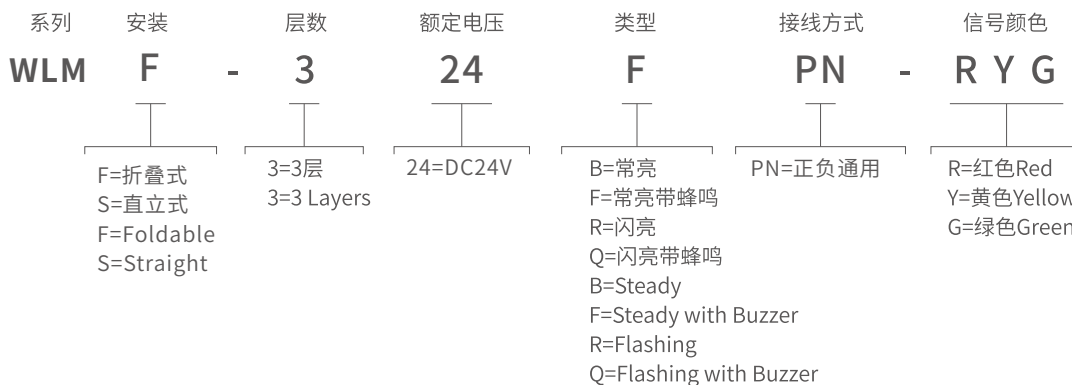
系列 安装 层数 额定电压 类型 接线方式 信号颜色

WLM F - 3 24 F PN - R Y G

F=折叠式
S=直立式
F=Foldable
S=Straight

3=3层
3=3 Layers

24=DC24V

B=常亮
F=常亮带蜂鸣
R=闪亮
Q=闪亮带蜂鸣
B=Steady
F=Steady with Buzzer
R=Flashing
Q=Flashing with Buzzer

PN=正负通用

R=红色Red
Y=黄色Yellow
G=绿色Green